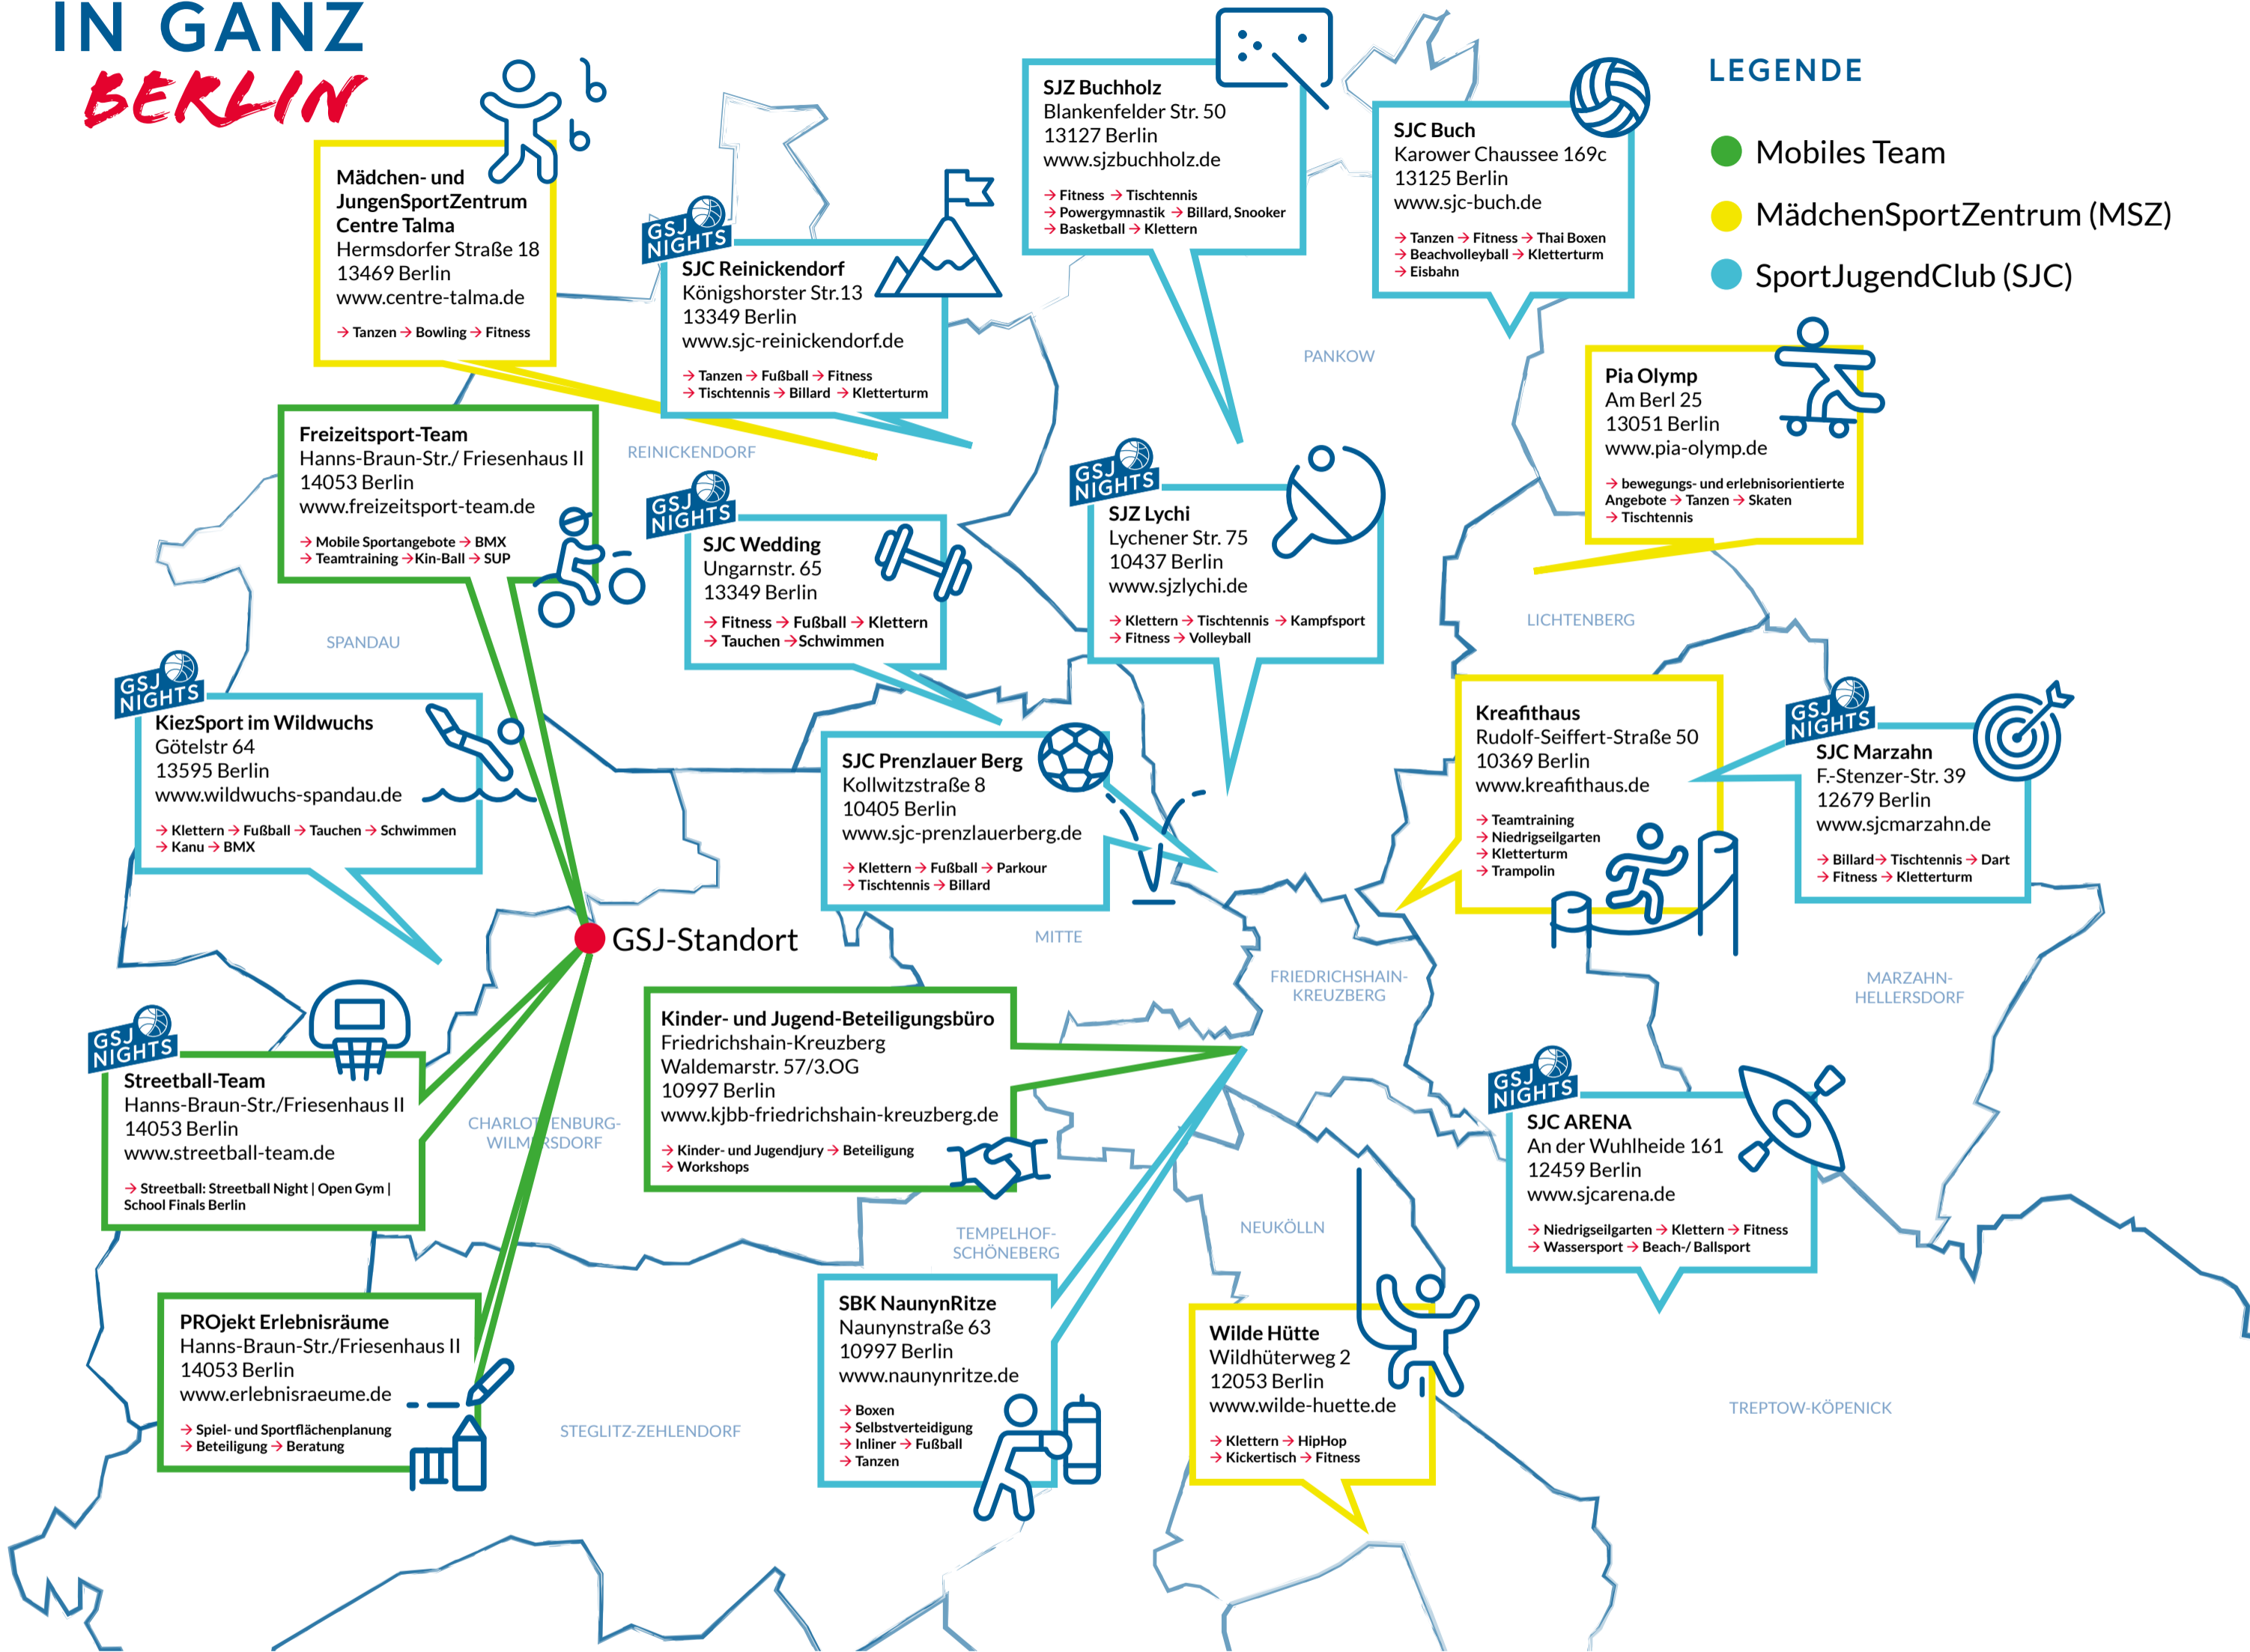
IN GANZ
BERLIN

Mädchen- und JungenSportZentrum Centre Talma
Hermsdorfer Straße 18
13469 Berlin
www.centre-talma.de
→ Tanzen → Bowling → Fitness

GSJ NIGHTS
SJC Reinickendorf
Königshorster Str.13
13349 Berlin
www.sjc-reinickendorf.de
→ Tanzen → Fußball → Fitness
→ Tischtennis → Billard → Kletterturm

SJZ Buchholz
Blankenfelder Str. 50
13127 Berlin
www.sjzbuchholz.de
→ Fitness → Tischtennis
→ Powergymnastik → Billard, Snooker
→ Basketball → Klettern

SJC Buch
Karower Chaussee 169c
13125 Berlin
www.sjc-buch.de
→ Tanzen → Fitness → Thai Boxen
→ Beachvolleyball → Kletterturm
→ Eisbahn

LEGENDE
Mobiles Team
MädchenSportZentrum (MSZ)
SportJugendClub (SJC)

PANKOW

Pia Olymp
Am Berl 25
13051 Berlin
www.pia-olymp.de
→ bewegungs- und erlebnisorientierte Angebote → Tanzen → Skaten
→ Tischtennis

Freizeitsport-Team
Hanns-Braun-Str./ Friesenhaus II
14053 Berlin
www.freizeitsport-team.de
→ Mobile Sportangebote → BMX
→ Teamtraining → Kin-Ball → SUP

REINICKENDORF

GSJ NIGHTS
SJC Wedding
Ungarnstr. 65
13349 Berlin
→ Fitness → Fußball → Klettern
→ Tauchen → Schwimmen

GSJ NIGHTS
SJZ Lychi
Lychener Str. 75
10437 Berlin
www.sjzlychi.de
→ Klettern → Tischtennis → Kampfsport
→ Fitness → Volleyball

LICHTENBERG

SPANDAU

GSJ NIGHTS
KiezSport im Wildwuchs
Götelstr 64
13595 Berlin
www.wildwuchs-spandau.de
→ Klettern → Fußball → Tauchen → Schwimmen
→ Kanu → BMX

SJC Prenzlauer Berg
Kollwitzstraße 8
10405 Berlin
www.sjc-prenzlauerberg.de
→ Klettern → Fußball → Parkour
→ Tischtennis → Billard

Kreafithaus
Rudolf-Seiffert-Straße 50
10369 Berlin
www.kreafithaus.de
→ Teamtraining
→ Niedrigseilgarten
→ Kletterturm
→ Trampolin

GSJ NIGHTS
SJC Marzahn
F.-Stenzer-Str. 39
12679 Berlin
www.sjcmarzahn.de
→ Billard → Tischtennis → Dart
→ Fitness → Kletterturm

GSJ-Standort

MITTE

FRIEDRICHSHAIN-KREUZBERG

MARZAHN-HELLERSDORF

GSJ NIGHTS
Streetball-Team
Hanns-Braun-Str./Friesenhaus II
14053 Berlin
www.streetball-team.de
→ Streetball: Streetball Night | Open Gym | School Finals Berlin

Kinder- und Jugend-Beteiligungsbüro
Friedrichshain-Kreuzberg
Waldemarstr. 57/3.OG
10997 Berlin
www.kjbb-friedrichshain-kreuzberg.de
→ Kinder- und Jugendjury → Beteiligung
→ Workshops

CHARLOTTENBURG-WILMERSDORF

GSJ NIGHTS
SJC ARENA
An der Wuhlheide 161
12459 Berlin
www.sjcarena.de
→ Niedrigseilgarten → Klettern → Fitness
→ Wassersport → Beach-/ Ballsport

TEMPELHOF-SCHÖNEBERG

NEUKÖLLN

PROjekt Erlebnisräume
Hanns-Braun-Str./Friesenhaus II
14053 Berlin
www.erlebnisraeume.de
→ Spiel- und Sportflächenplanung
→ Beteiligung → Beratung

SBK NaunynRitze
Naunynstraße 63
10997 Berlin
www.naunynritze.de
→ Boxen
→ Selbstverteidigung
→ Inliner → Fußball
→ Tanzen

Wilde Hütte
Wildhüterweg 2
12053 Berlin
www.wilde-huette.de
→ Klettern → HipHop
→ Kickertisch → Fitness

STEGLITZ-ZEHLENDORF

TREPTOW-KÖPENICK